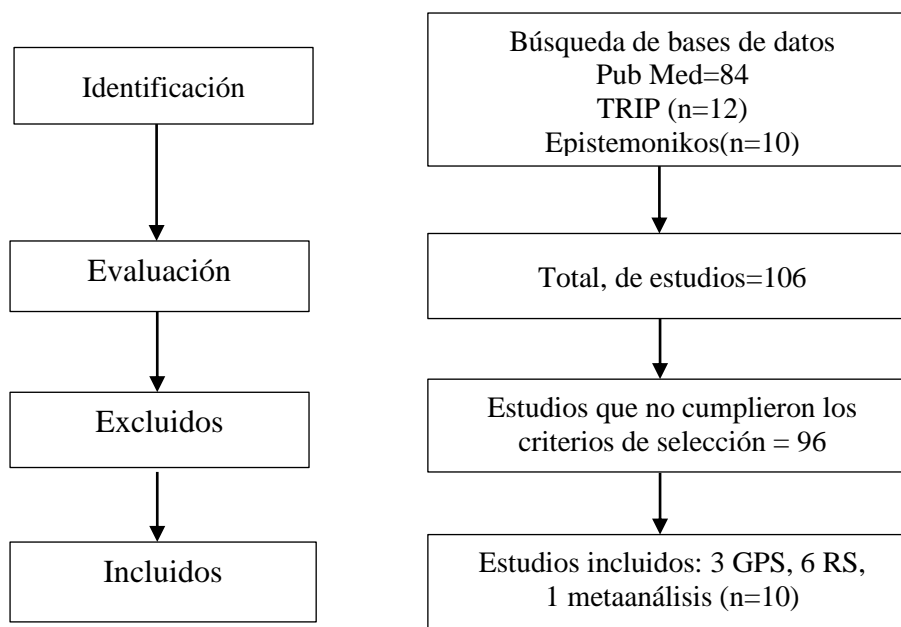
Identificación

Evaluación

Excluidos

Incluidos

Búsqueda de bases de datos
Pub Med=84
TRIP (n=12)
Epistemonikos(n=10)

Total, de estudios=106

Estudios que no cumplieron los criterios de selección = 96

Estudios incluidos: 3 GPS, 6 RS, 1 metaanálisis (n=10)